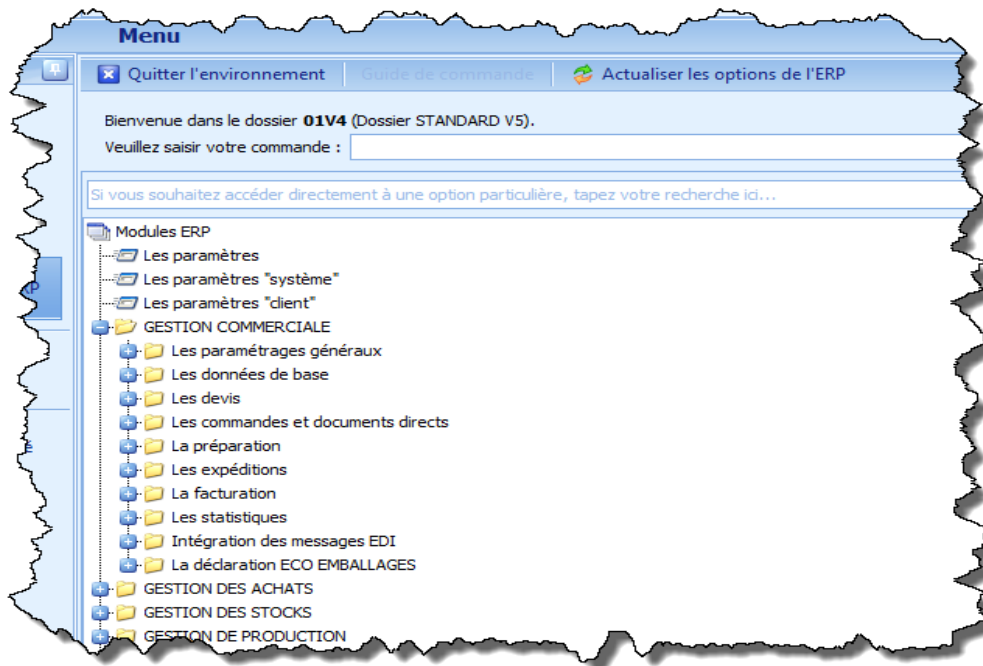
Menu

Quitter l'environnement | Guide de commande | Actualiser les options de l'ERP

Bienvenue dans le dossier **01V4** (Dossier STANDARD V5).
Veuillez saisir votre commande :

Si vous souhaitez accéder directement à une option particulière, tapez votre recherche ici...

Modules ERP
Les paramètres
Les paramètres "système"
Les paramètres "client"
GESTION COMMERCIALE
Les paramétrages généraux
Les données de base
Les devis
Les commandes et documents directs
La préparation
Les expéditions
La facturation
Les statistiques
Intégration des messages EDI
La déclaration ECO EMBALLAGES
GESTION DES ACHATS
GESTION DES STOCKS
GESTION DE PRODUCTION